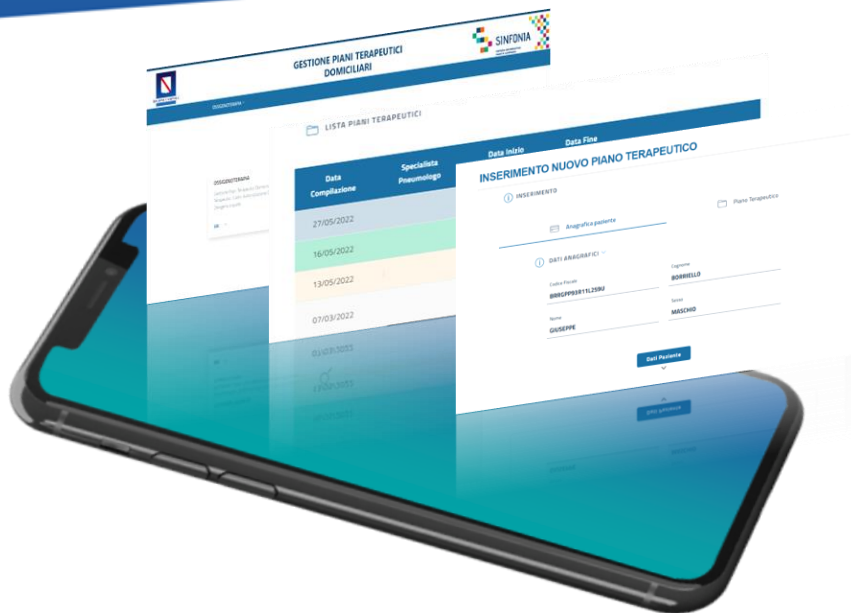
GESTIONE PIANI TERAPEUTICI DOMICILIARI

SINFONIA

OSSIGENOTERAPIA

OSSIGENOTERAPIA

LISTA PIANI TERAPEUTICI

| Data Compilazione | Specialista Pneumologo | Data Inizio | Data Fine |
|---|---|---|---|
| 27/05/2022 | | | |
| 16/05/2022 | | | |
| 13/05/2022 | | | |
| 07/03/2022 | | | |

INSERIMENTO NUOVO PIANO TERAPEUTICO

INSERIMENTO

Anagrafica paziente

Piano Terapeutico

DATI ANAGRAFICI

Codice Fiscale
BRRGPP59R11L259U

Cognome
BORRIELLO

Nome
GIUSEPPE

Sesso
MASCHIO

Dati Paziente